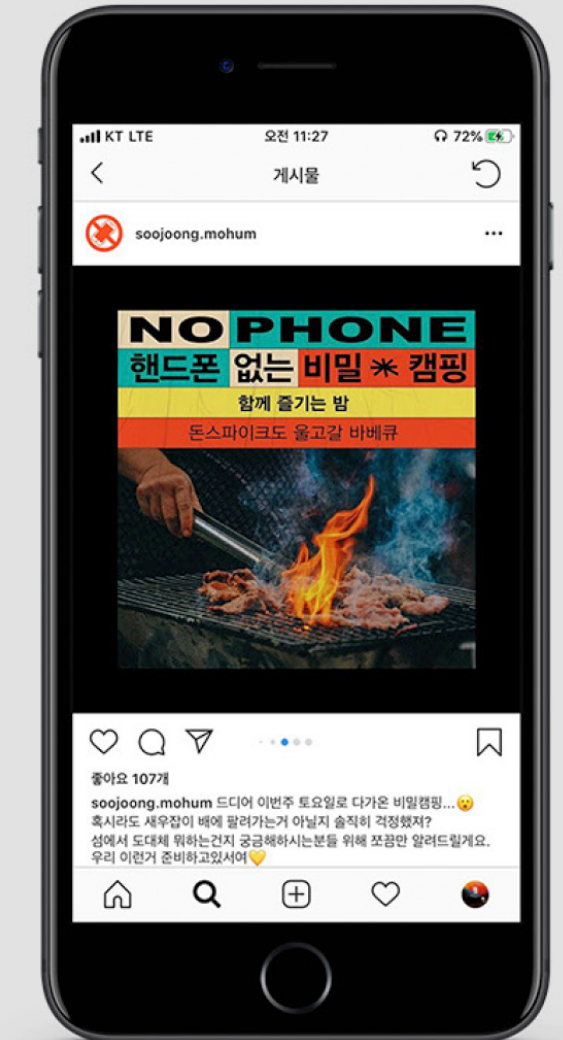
KT LTE
오전 11:27
72%

게시물

soojoong.mohum

NO PHONE
핸드폰 없는 비밀 ✳ 캠핑
함께 즐기는 밤
돈스파이크도 울고갈 바베큐

좋아요 107개
soojoong.mohum 드디어 이번주 토요일로 다가온 비밀캠핑...😮
혹시라도 새우잡이 배에 팔려가는거 아닐지 솔직히 걱정했쪄?
섬에서 도대체 뭐하는건지 궁금해하시는분들 위해 쪼끔만 알려드릴게요.
우리 이런거 준비하고있서여💛